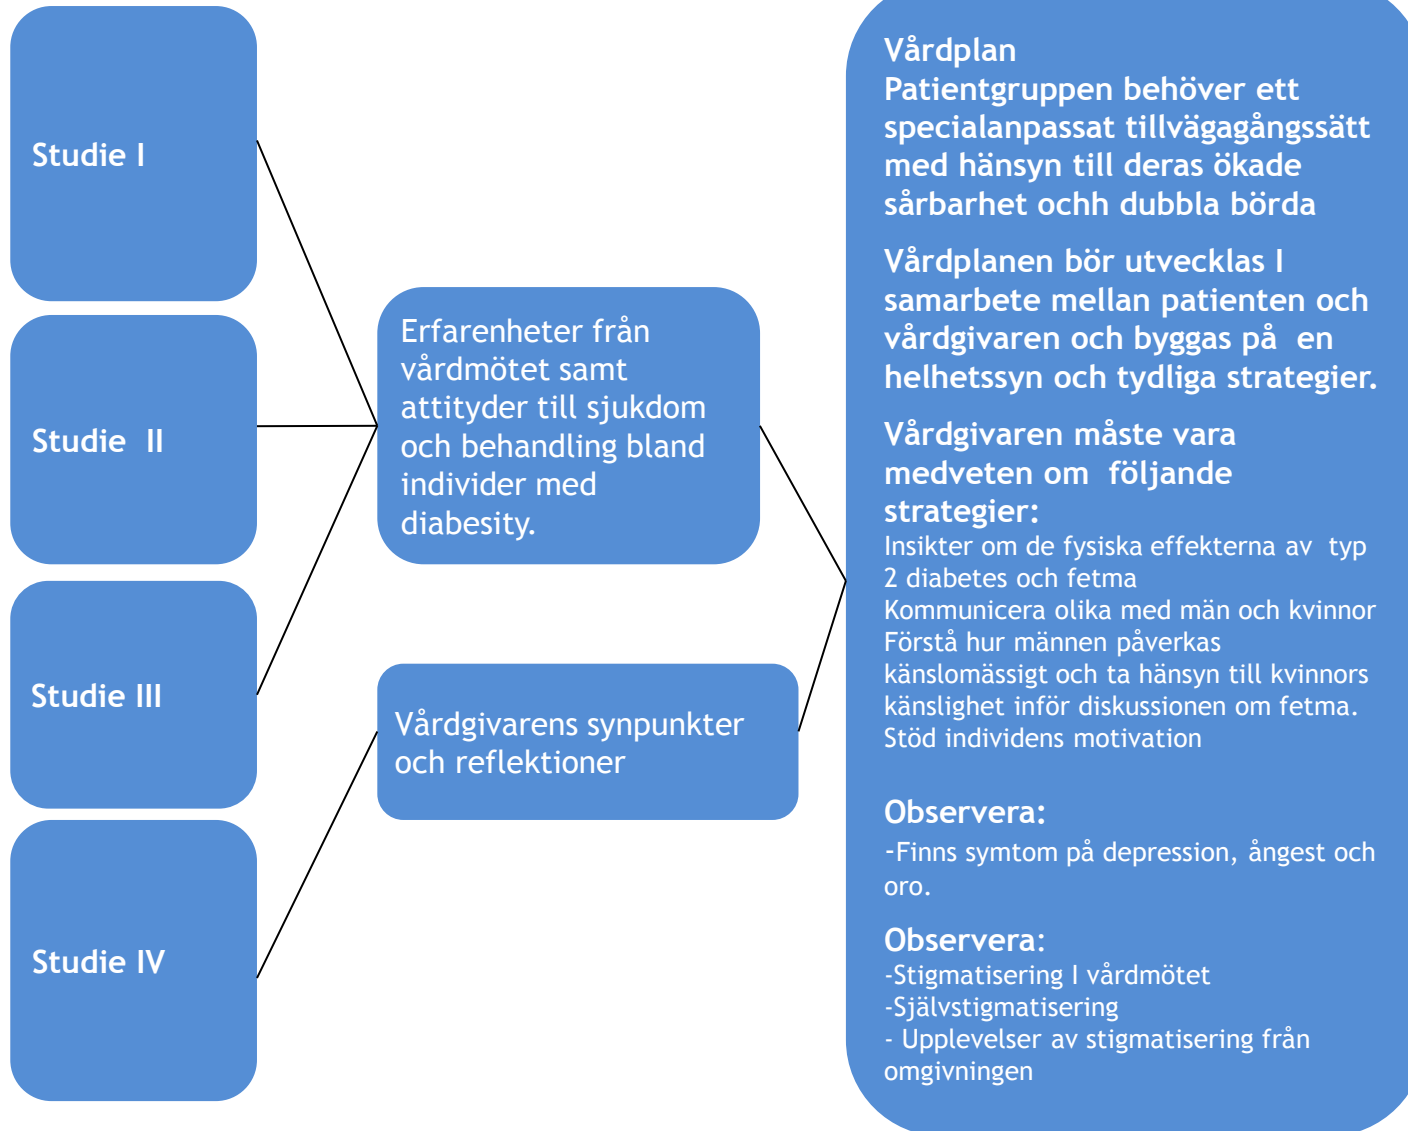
Studie I

Studie II

Studie III

Studie IV

Erfarenheter från vårdmötet samt attityder till sjukdom och behandling bland individer med diabesity.

Vårdgivarens synpunkter och reflektioner

Vårdplan
Patientgruppen behöver ett specialanpassat tillvägagångssätt med hänsyn till deras ökade sårbarhet ochh dubbla börda

Vårdplanen bör utvecklas I samarbete mellan patienten och vårdgivaren och byggas på en helhetssyn och tydliga strategier.

Vårdgivaren måste vara medveten om följande strategier:
Insikter om de fysiska effekterna av typ 2 diabetes och fetma
Kommunicera olika med män och kvinnor
Förstå hur männen påverkas känslomässigt och ta hänsyn till kvinnors känslighet inför diskussionen om fetma.
Stöd individens motivation

Observera:
-Finns symtom på depression, ångest och oro.

Observera:
-Stigmatisering I vårdmötet
-Självstigmatisering
- Upplevelser av stigmatisering från omgivningen